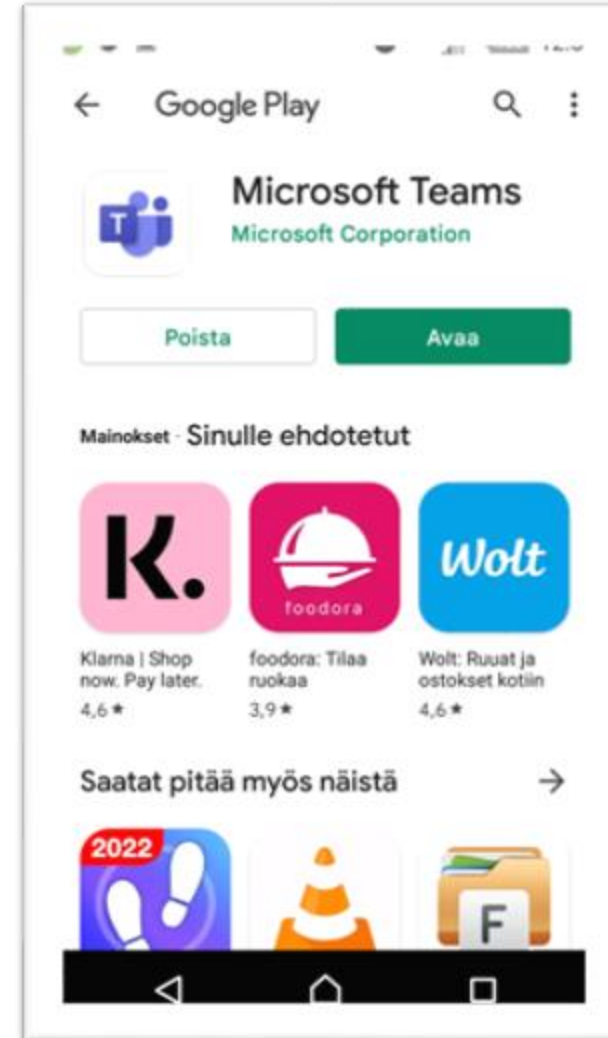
Google Play

Microsoft Teams
Microsoft Corporation

Poista
Avaa

Mainokset · Sinulle ehdotetut

K.
foodora
Wolt

Klarna | Shop now. Pay later.
4,6 ★

foodora: Tilaa ruokaa
3,9 ★

Wolt: Ruuat ja ostokset kotiin
4,6 ★

Saatat pitää myös näistä

2022
F